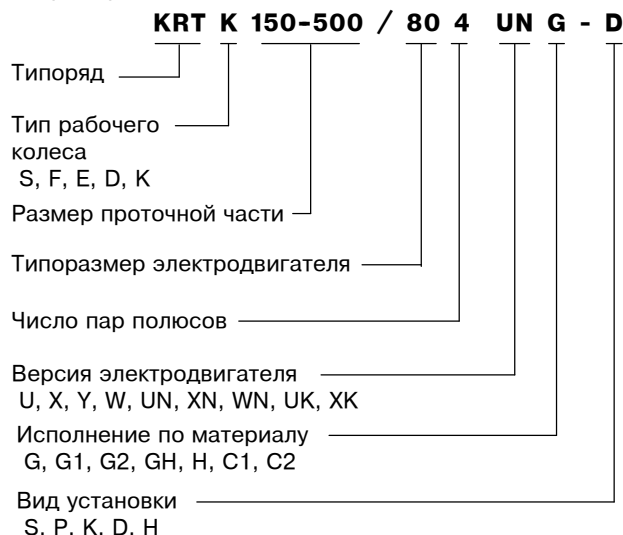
KRT K 150-500 / 80 4 UN G - D

Типоряд

Тип рабочего колеса
S, F, E, D, K

Размер проточной части

Типоразмер электродвигателя

Число пар полюсов

Версия электродвигателя
U, X, Y, W, UN, XN, WN, UK, XK

Исполнение по материалу
G, G1, G2, GH, H, C1, C2

Вид установки
S, P, K, D, H